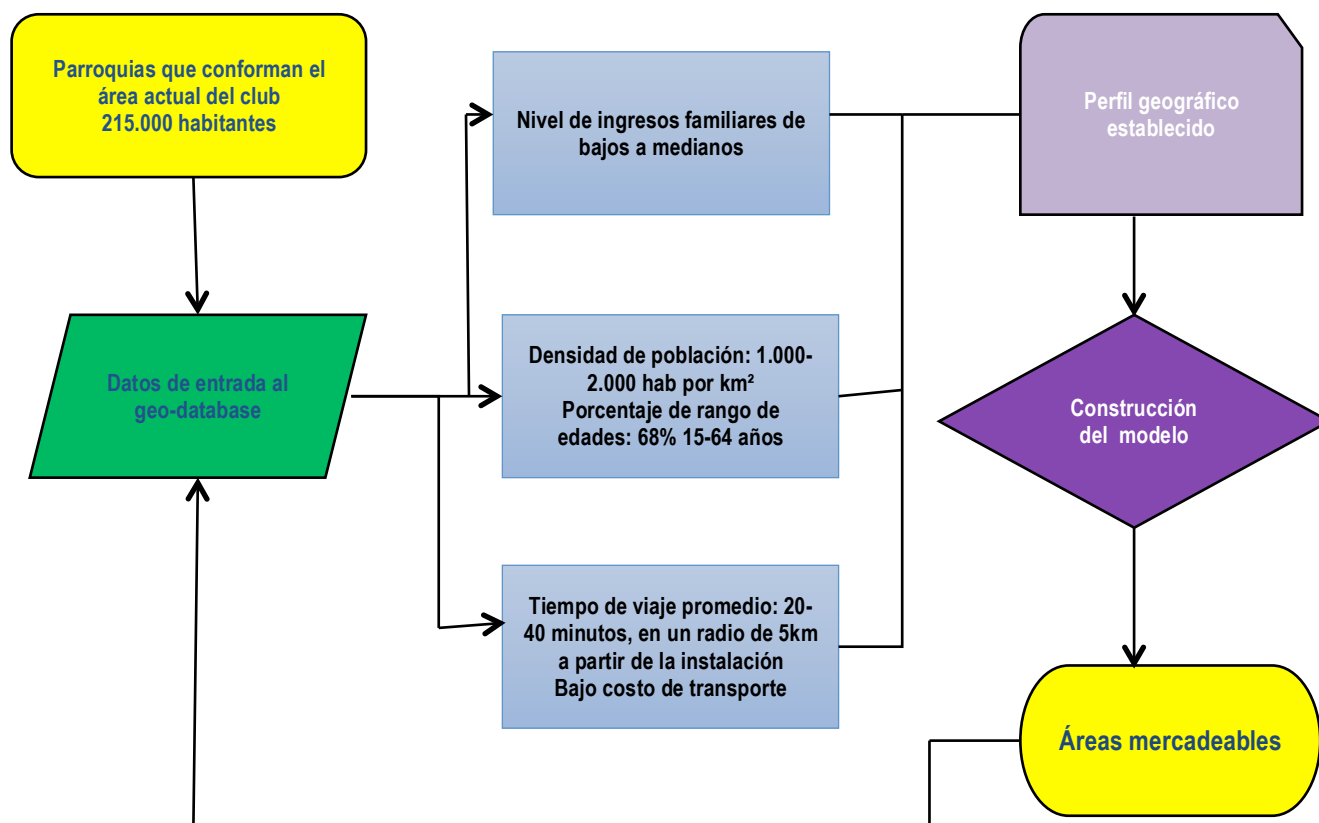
Parroquias que conforman el área actual del club 215.000 habitantes

Datos de entrada al geo-database

Nivel de ingresos familiares de bajos a medianos

Densidad de población: 1.000-2.000 hab por km²
Porcentaje de rango de edades: 68% 15-64 años

Tiempo de viaje promedio: 20-40 minutos, en un radio de 5km a partir de la instalación
Bajo costo de transporte

Perfil geográfico establecido

Construcción del modelo

Áreas mercadeables